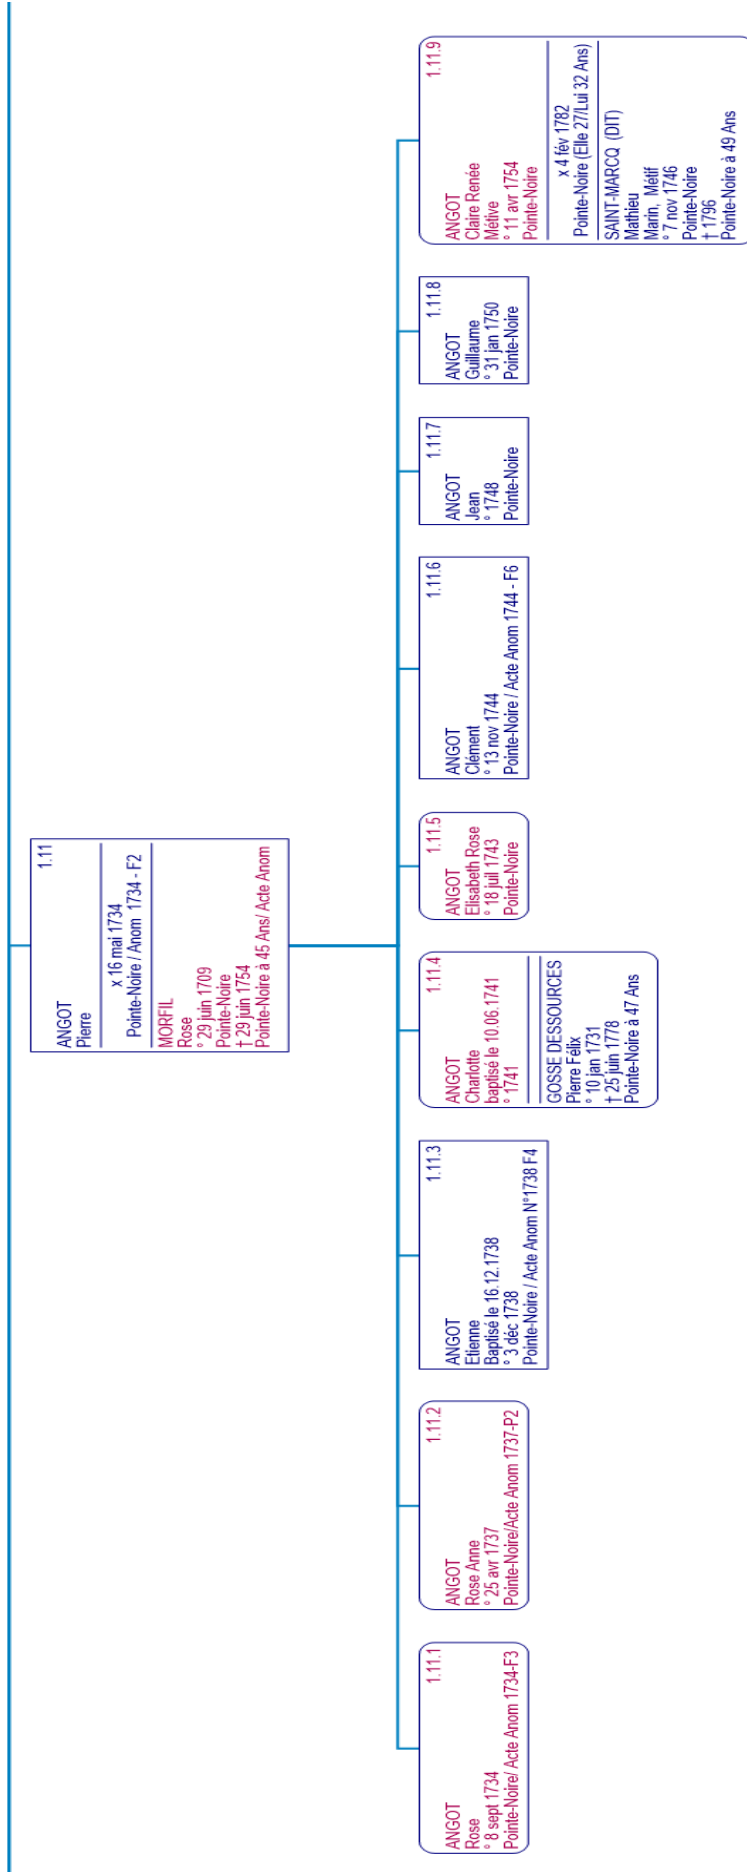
1.11
ANGOT
Pierre
x 16 mai 1734
Pointe-Noire / Anom 1734 - F2
MORFIL
Rose
° 29 juin 1709
Pointe-Noire
† 29 juin 1754
Pointe-Noire à 45 Ans/ Acte Anom

1.11.1
ANGOT
Rose
° 8 sept 1734
Pointe-Noire/ Acte Anom 1734-F3

1.11.2
ANGOT
Rose Anne
° 25 avr 1737
Pointe-Noire/Acte Anom 1737-P2

1.11.3
ANGOT
Etienne
Baptisé le 16.12.1738
° 3 déc 1738
Pointe-Noire / Acte Anom N°1738 F4

1.11.4
ANGOT
Charlotte
baptisé le 10.06.1741
° 1741
GOSSE DESSOURCES
Pierre Félix
° 10 jan 1731
† 25 juin 1778
Pointe-Noire à 47 Ans

1.11.5
ANGOT
Elisabeth Rose
° 18 juil 1743
Pointe-Noire

1.11.6
ANGOT
Clément
° 13 nov 1744
Pointe-Noire / Acte Anom 1744 - F6

1.11.7
ANGOT
Jean
° 1748
Pointe-Noire

1.11.8
ANGOT
Guillaume
° 31 jan 1750
Pointe-Noire

1.11.9
ANGOT
Claire Renée
Métive
° 11 avr 1754
Pointe-Noire
x 4 fév 1782
Pointe-Noire (Elle 27/Lui 32 Ans)
SAINT-MARCQ (DIT)
Mathieu
Marin, Métif
° 7 nov 1746
Pointe-Noire
† 1796
Pointe-Noire à 49 Ans